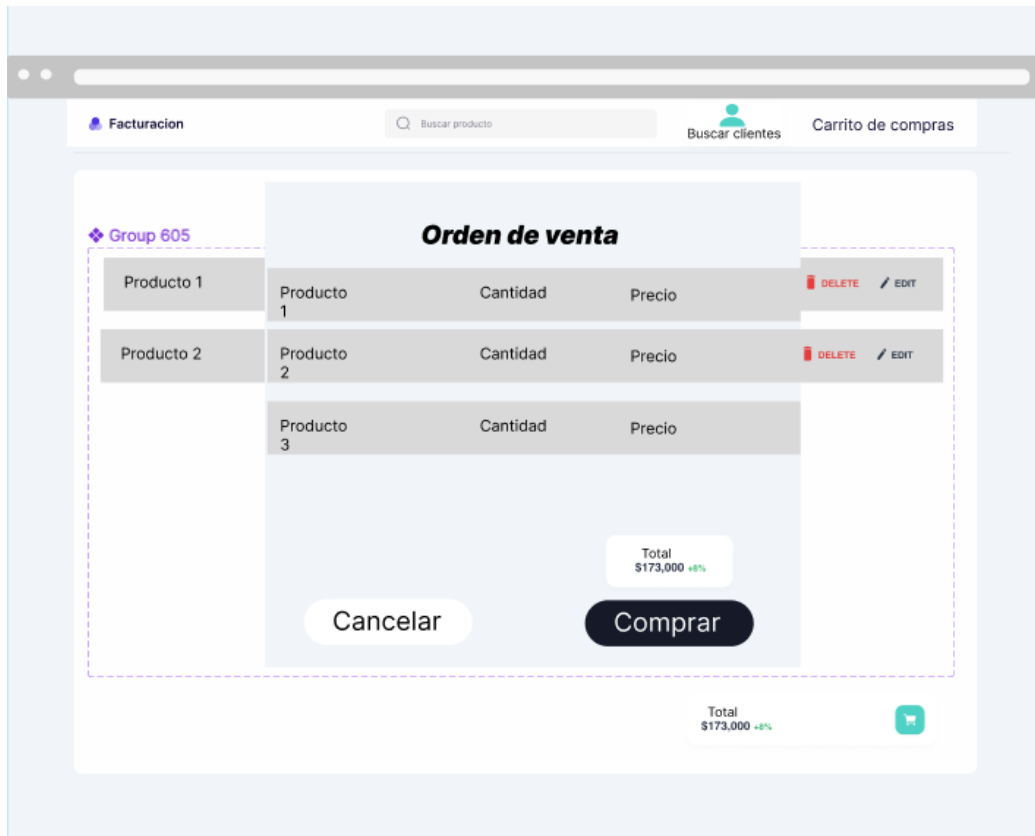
Facturacion

Buscar producto

Buscar clientes

Carrito de compras

❖ Group 605

Producto 1

Producto 2

Orden de venta

| Producto 1 | Cantidad | Precio |
|---|---|---|
| Producto 2 | Cantidad | Precio |
| Producto 3 | Cantidad | Precio |

DELETE EDIT

DELETE EDIT

Total
$173,000 +8%

Cancelar

Comprar

Total
$173,000 +8%